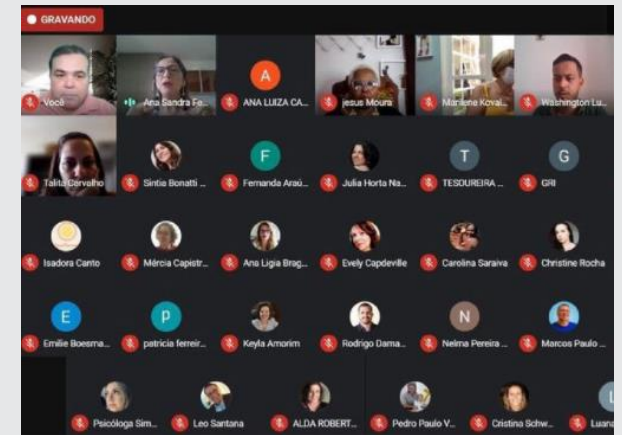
GRAVANDO

Você
Ana Sandra Fe...
A
ANA LUIZA CA...
jesus Moura
Marilene Koval...
Washington Lu...

Talita Carvalho
Sintia Bonatti ...
F
Fernanda Araú...
Julia Horta Na...
T
TESOUREIRA ...
G
GRI

Isadora Canto
Mércia Capistr...
Ana Ligia Brag...
Evely Capdeville
Carolina Saraiva
Christine Rocha

E
Emilie Boesma...
P
patricia ferreir...
Keyla Amorim
Rodrigo Dama...
N
Nelma Pereira ...
Marcos Paulo ...

Psicóloga Sim...
Leo Santana
ALDA ROBERT...
Pedro Paulo V...
Cristina Schw...
Luana